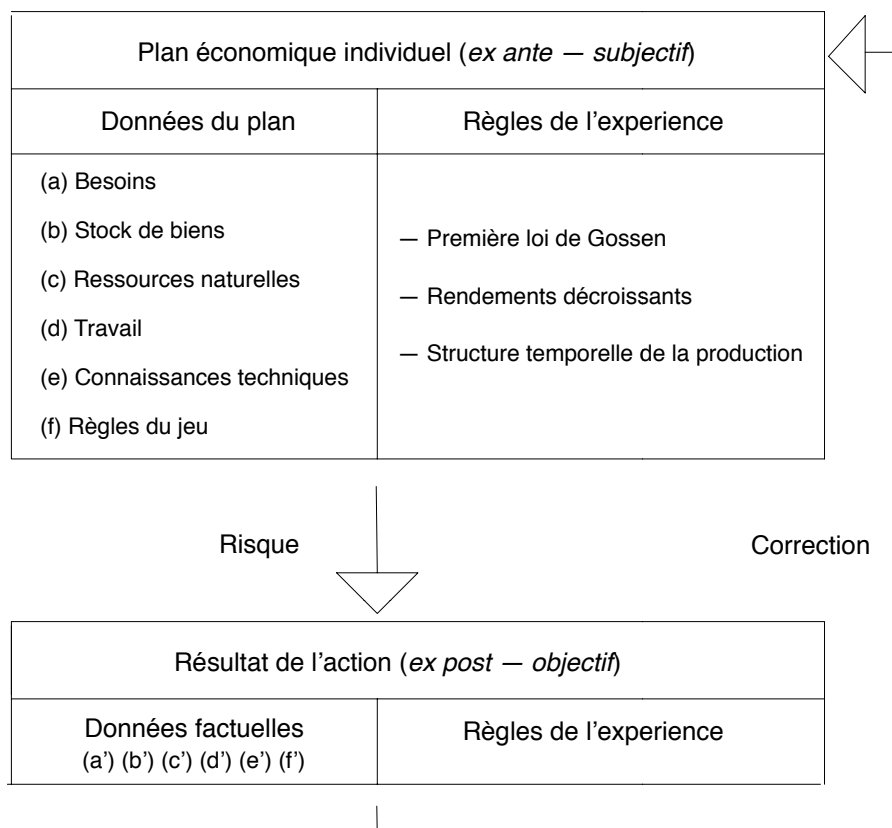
Plan économique individuel (*ex ante — subjectif*)

| Données du plan | Règles de l'experience |
|---|---|
| (a) Besoins<br>(b) Stock de biens<br>(c) Ressources naturelles<br>(d) Travail<br>(e) Connaissances techniques<br>(f) Règles du jeu | — Première loi de Gossen<br>— Rendements décroissants<br>— Structure temporelle de la production |

Risque

Correction

Résultat de l'action (*ex post — objectif*)

| Données factuelles (a') (b') (c') (d') (e') (f') | Règles de l'experience |
|---|---|